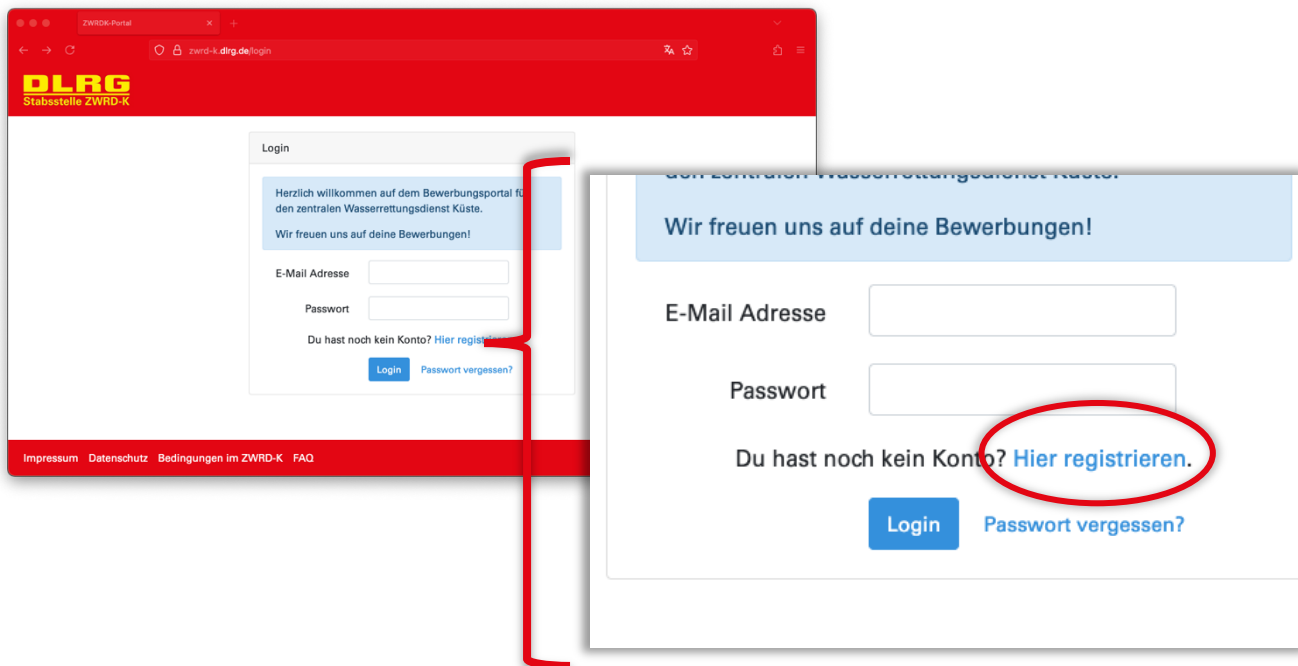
ZWRDK-Portal

zwrd-k.dlrg.de/login

DLRG
Stabsstelle ZWRD-K

Login

Herzlich willkommen auf dem Bewerbungsportal fü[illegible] den zentralen Wasserrettungsdienst Küste.

Wir freuen uns auf deine Bewerbungen!

E-Mail Adresse

Passwort

Du hast noch kein Konto? Hier registr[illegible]

Login Passwort vergessen?

Impressum Datenschutz Bedingungen im ZWRD-K FAQ

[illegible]

Wir freuen uns auf deine Bewerbungen!

E-Mail Adresse

Passwort

Du hast noch kein Konto? Hier registrieren.

Login Passwort vergessen?